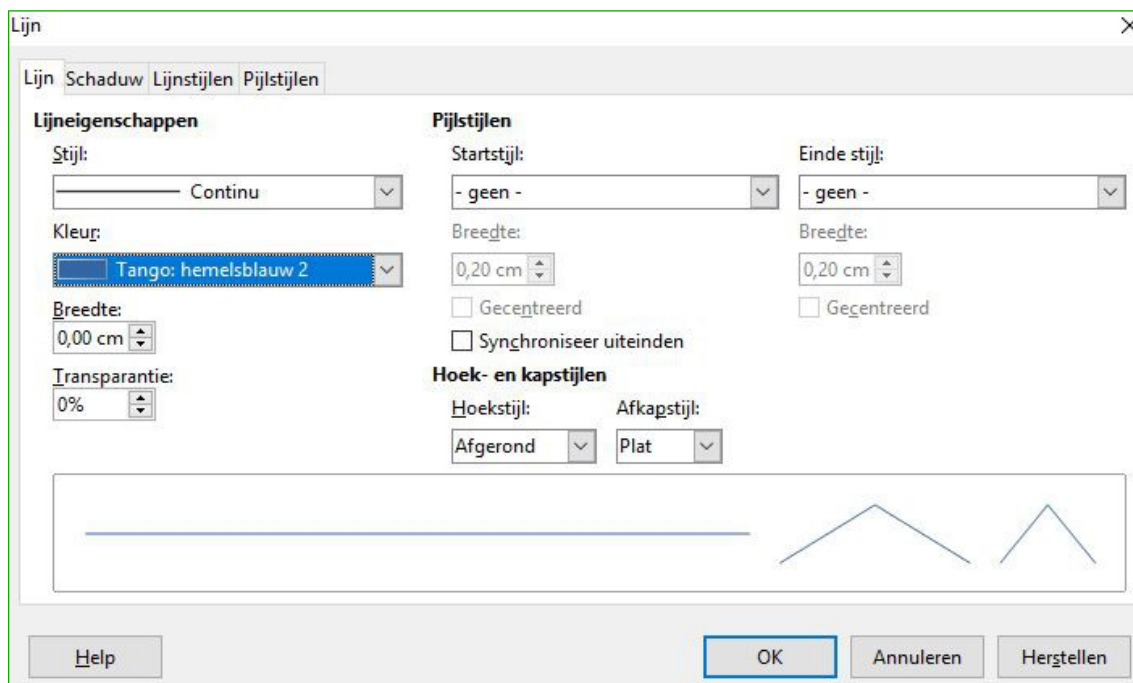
Lijn

Lijn | Schaduw | Lijnstijlen | Pijlstijlen

Lijneigenschappen

Stijl:

Continu

Kleur:

Tango: hemelsblauw 2

Breedte:

0,00 cm

Transparantie:

0%

Pijlstijlen

Startstijl:

- geen -

Breedte:

0,20 cm

Gecentreerd

Synchroniseer uiteinden

Einde stijl:

- geen -

Breedte:

0,20 cm

Gecentreerd

Hoek- en kapstijlen

Hoekstijl:

Afgerond

Afkapstijl:

Plat

Help

OK

Annuleren

Herstellen